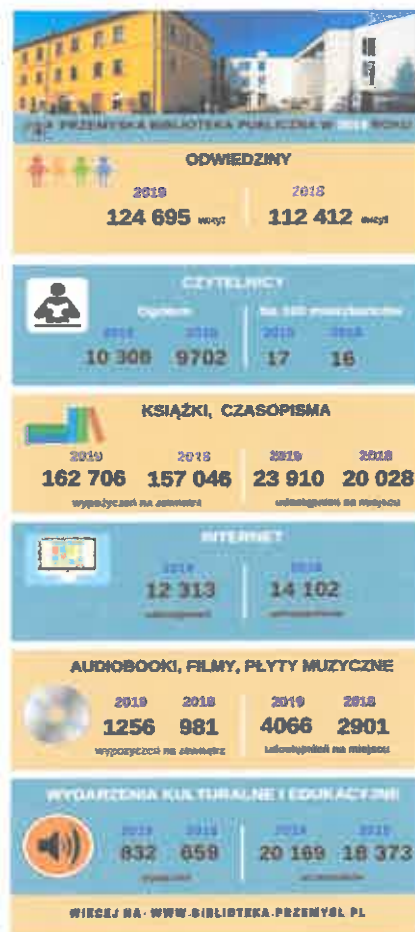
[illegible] PRZEMYSKA BIBLIOTEKA PUBLICZNA W 2019 ROKU

ODWIEDZINY

2019
124 695 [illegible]

2018
112 412 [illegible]

CZYTELNICY

Ogółem
2019 2018
10 308 9702

Na 100 mieszkańców
2019 2018
17 16

KSIĄŻKI, CZASOPISMA

2019 2018
162 706 157 046
wypożyczeń na zewnątrz

2019 2018
23 910 20 028
udostępnień na miejscu

INTERNET

2019
12 313
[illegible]

2018
14 102
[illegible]

AUDIOBOOKI, FILMY, PŁYTY MUZYCZNE

2019 2018
1256 981
wypożyczeń na zewnątrz

2019 2018
4066 2901
udostępnień na miejscu

WYDARZENIA KULTURALNE I EDUKACYJNE

2019 2018
832 659
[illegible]

2019 2018
20 169 18 373
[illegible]

WIĘCEJ NA: WWW.BIBLIOTEKA.PRZEMYSL.PL